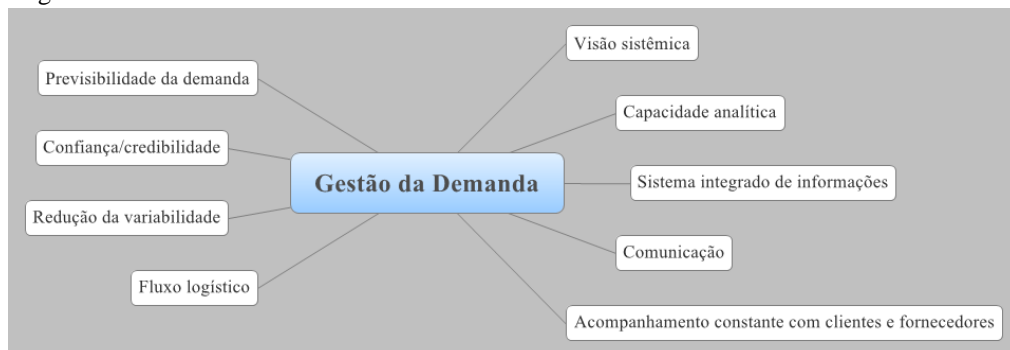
Gestão da Demanda

Previsibilidade da demanda

Confiança/credibilidade

Redução da variabilidade

Fluxo logístico

Visão sistêmica

Capacidade analítica

Sistema integrado de informações

Comunicação

Acompanhamento constante com clientes e fornecedores